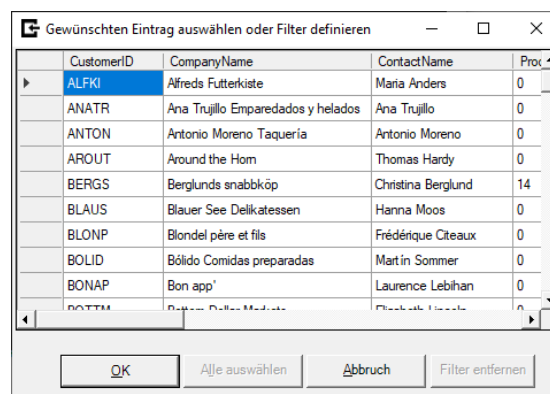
Gewünschten Eintrag auswählen oder Filter definieren

| | CustomerID | CompanyName | ContactName | Pro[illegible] |
|---|---|---|---|---|
| ▸ | ALFKI | Alfreds Futterkiste | Maria Anders | 0 |
| | ANATR | Ana Trujillo Emparedados y helados | Ana Trujillo | 0 |
| | ANTON | Antonio Moreno Taquería | Antonio Moreno | 0 |
| | AROUT | Around the Horn | Thomas Hardy | 0 |
| | BERGS | Berglunds snabbköp | Christina Berglund | 14 |
| | BLAUS | Blauer See Delikatessen | Hanna Moos | 0 |
| | BLONP | Blondel père et fils | Frédérique Citeaux | 0 |
| | BOLID | Bólido Comidas preparadas | Martín Sommer | 0 |
| | BONAP | Bon app' | Laurence Lebihan | 0 |
| | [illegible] | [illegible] | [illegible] | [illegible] |

OK
Alle auswählen
Abbruch
Filter entfernen